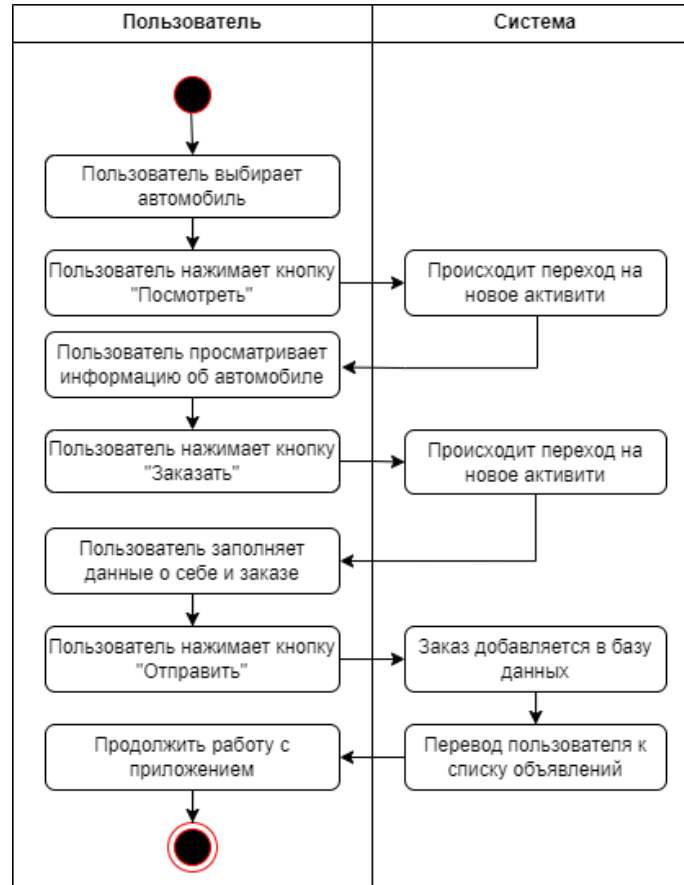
Пользователь

Система

Пользователь выбирает автомобиль

Пользователь нажимает кнопку "Посмотреть"

Происходит переход на новое активити

Пользователь просматривает информацию об автомобиле

Пользователь нажимает кнопку "Заказать"

Происходит переход на новое активити

Пользователь заполняет данные о себе и заказе

Пользователь нажимает кнопку "Отправить"

Заказ добавляется в базу данных

Перевод пользователя к списку объявлений

Продолжить работу с приложением